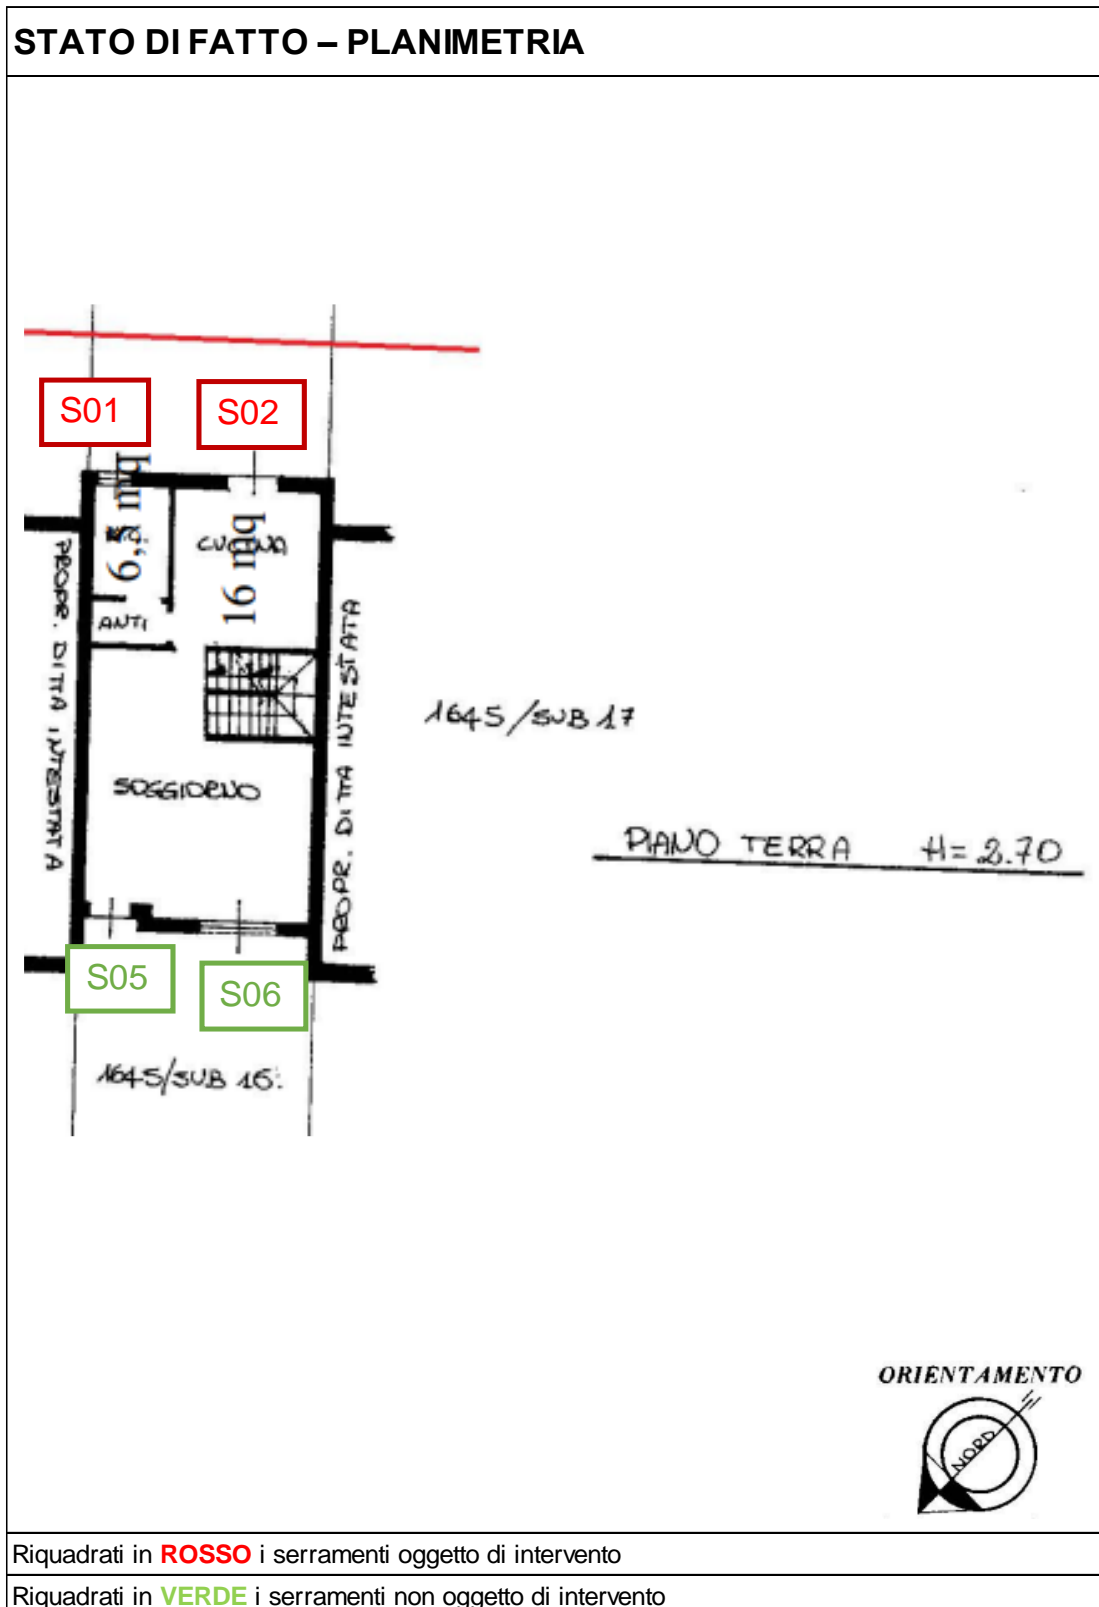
STATO DI FATTO – PLANIMETRIA

S01

S02

6,5 mq

CUCINA

16 mq

ANTI

PROPR. DITTA INTESTATA

PROPR. DITTA INTESTATA

SOGGIORNO

1645/SUB 17

PIANO TERRA H= 2.70

S05

S06

1645/SUB 16

ORIENTAMENTO

NORD

Riquadrati in ROSSO i serramenti oggetto di intervento

Riquadrati in VERDE i serramenti non oggetto di intervento